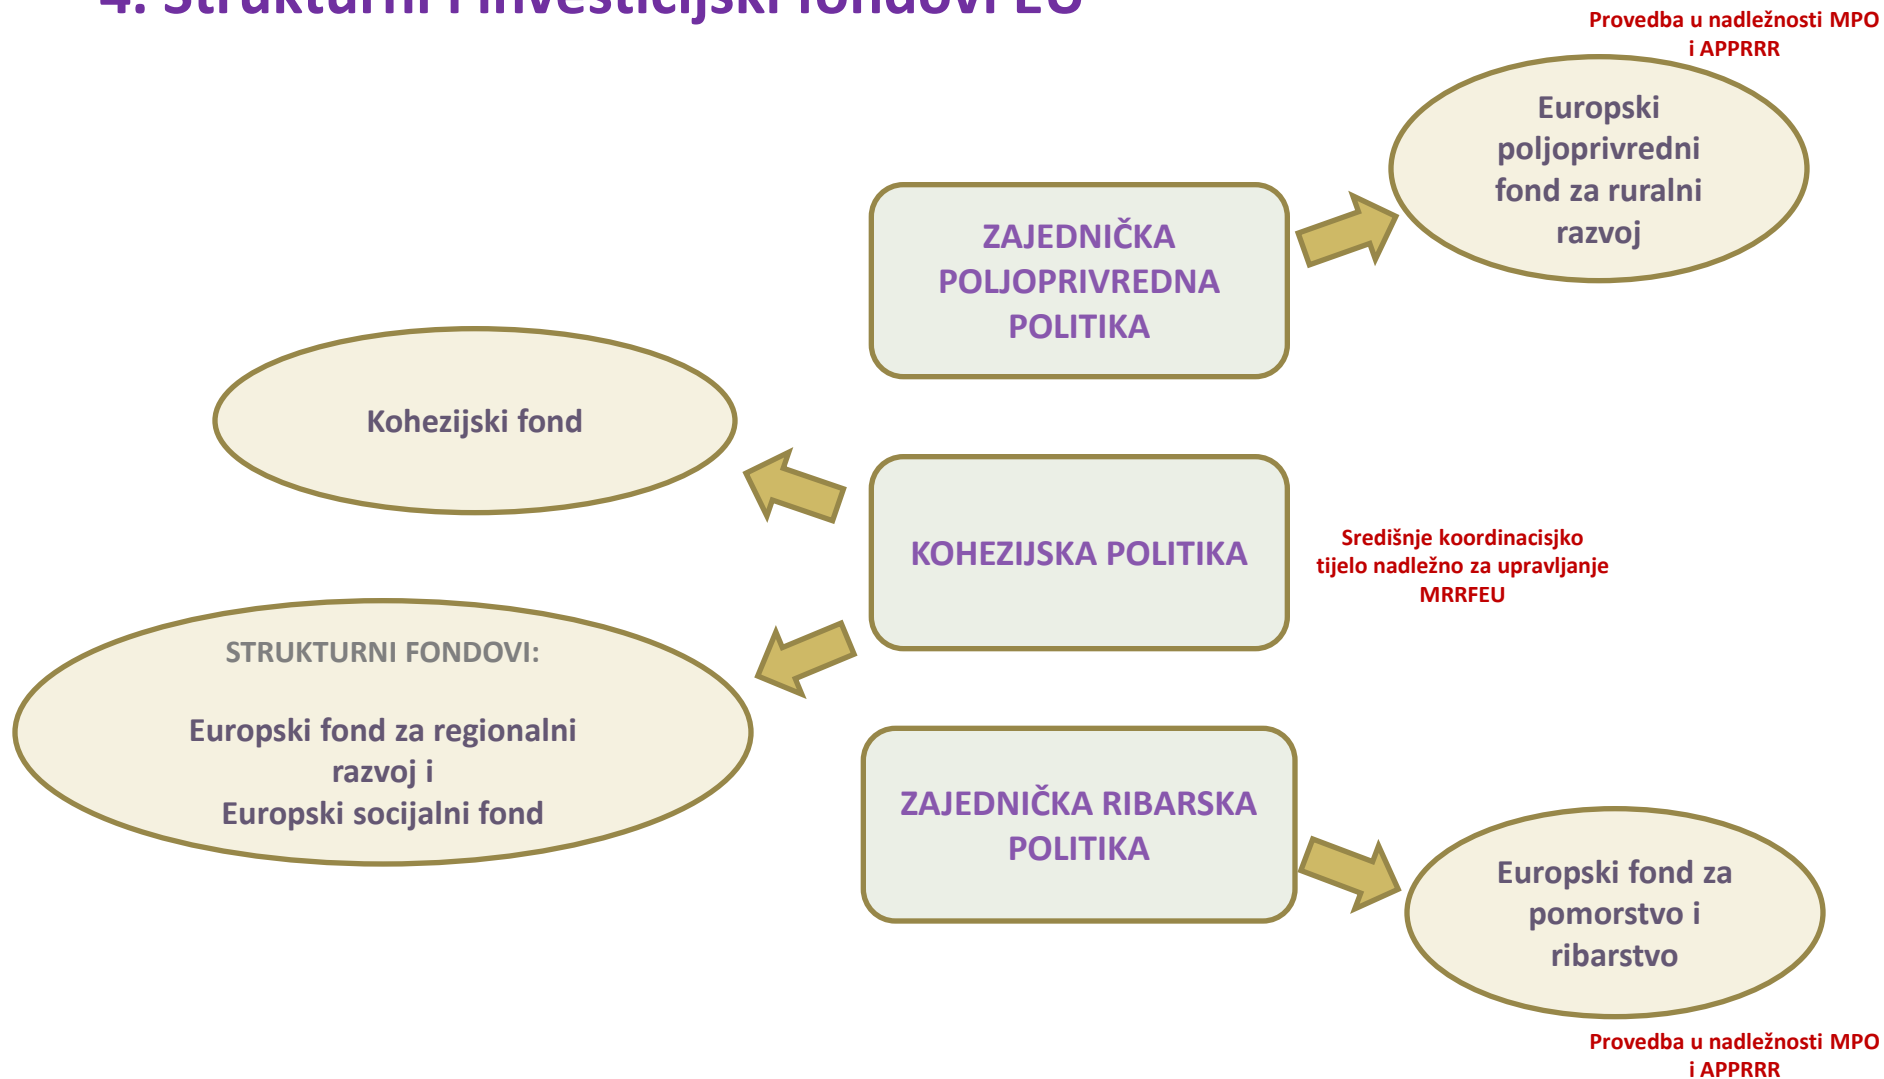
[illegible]

Provedba u nadležnosti MPO i APPRRR

Europski poljoprivredni fond za ruralni razvoj

ZAJEDNIČKA POLJOPRIVREDNA POLITIKA

Kohezijski fond

KOHEZIJSKA POLITIKA

Središnje koordinacisjko tijelo nadležno za upravljanje MRRFEU

STRUKTURNI FONDOVI:

Europski fond za regionalni razvoj i
Europski socijalni fond

ZAJEDNIČKA RIBARSKA POLITIKA

Europski fond za pomorstvo i ribarstvo

Provedba u nadležnosti MPO i APPRRR